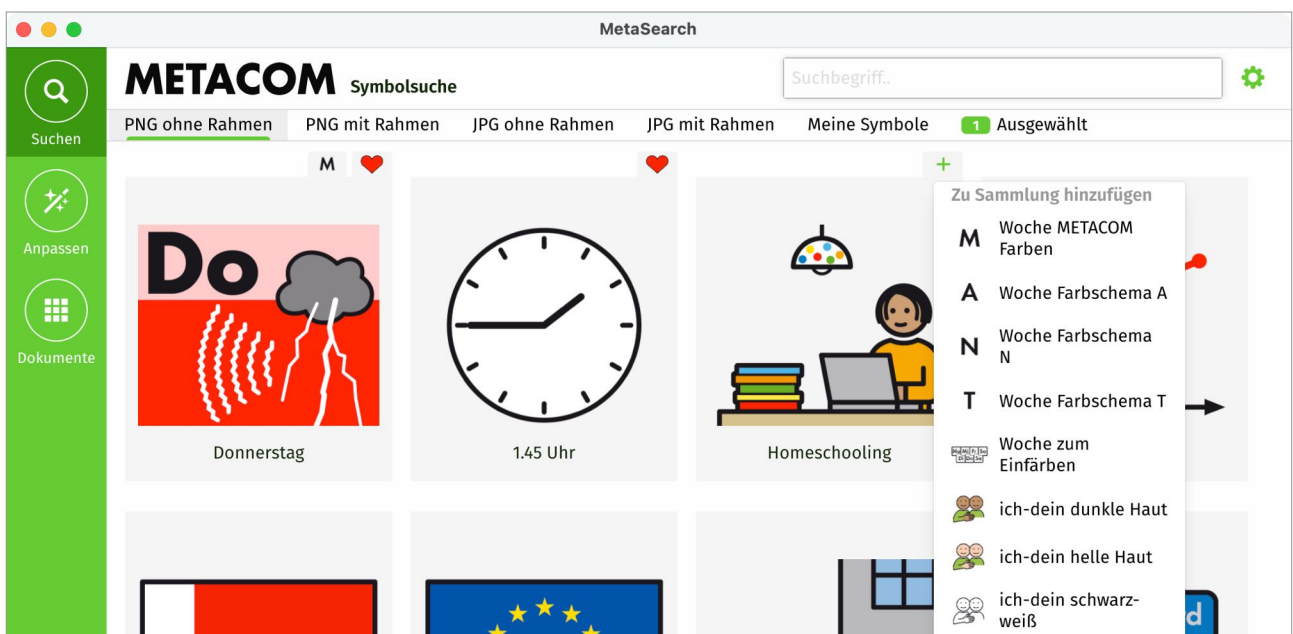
MetaSearch

Suchen

Anpassen

Dokumente

METACOM Symbolsuche

Suchbegriff..

PNG ohne Rahmen
PNG mit Rahmen
JPG ohne Rahmen
JPG mit Rahmen
Meine Symbole
1 Ausgewählt

M

+

Do

Donnerstag

1.45 Uhr

Homeschooling

Zu Sammlung hinzufügen

M Woche METACOM Farben

A Woche Farbschema A

N Woche Farbschema N

T Woche Farbschema T

Woche zum Einfärben

ich-dein dunkle Haut

ich-dein helle Haut

ich-dein schwarz-weiß